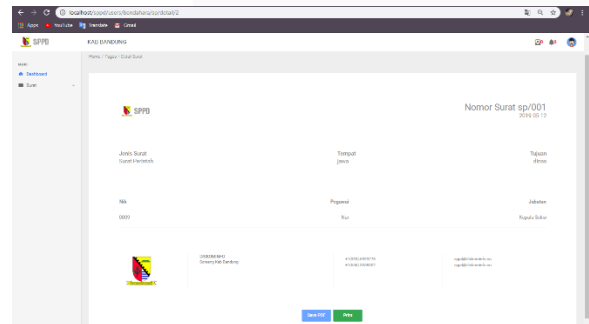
localhost/sppd/users/bendahara/sp/detail/2

Apps YouTube Translate Gmail

SPPD

KAB BANDUNG

MAIN

Dashboard

Surat

Home / Tugas / Data Surat

SPPD

Nomor Surat sp/001

2019-05-12

Jenis Surat

Surat Perintah

Tempat

jawa

Tujuan

dinas

Nik

0909

Pegawai

Ilux

Jabatan

Kepala Seksi

Save PDF

Print